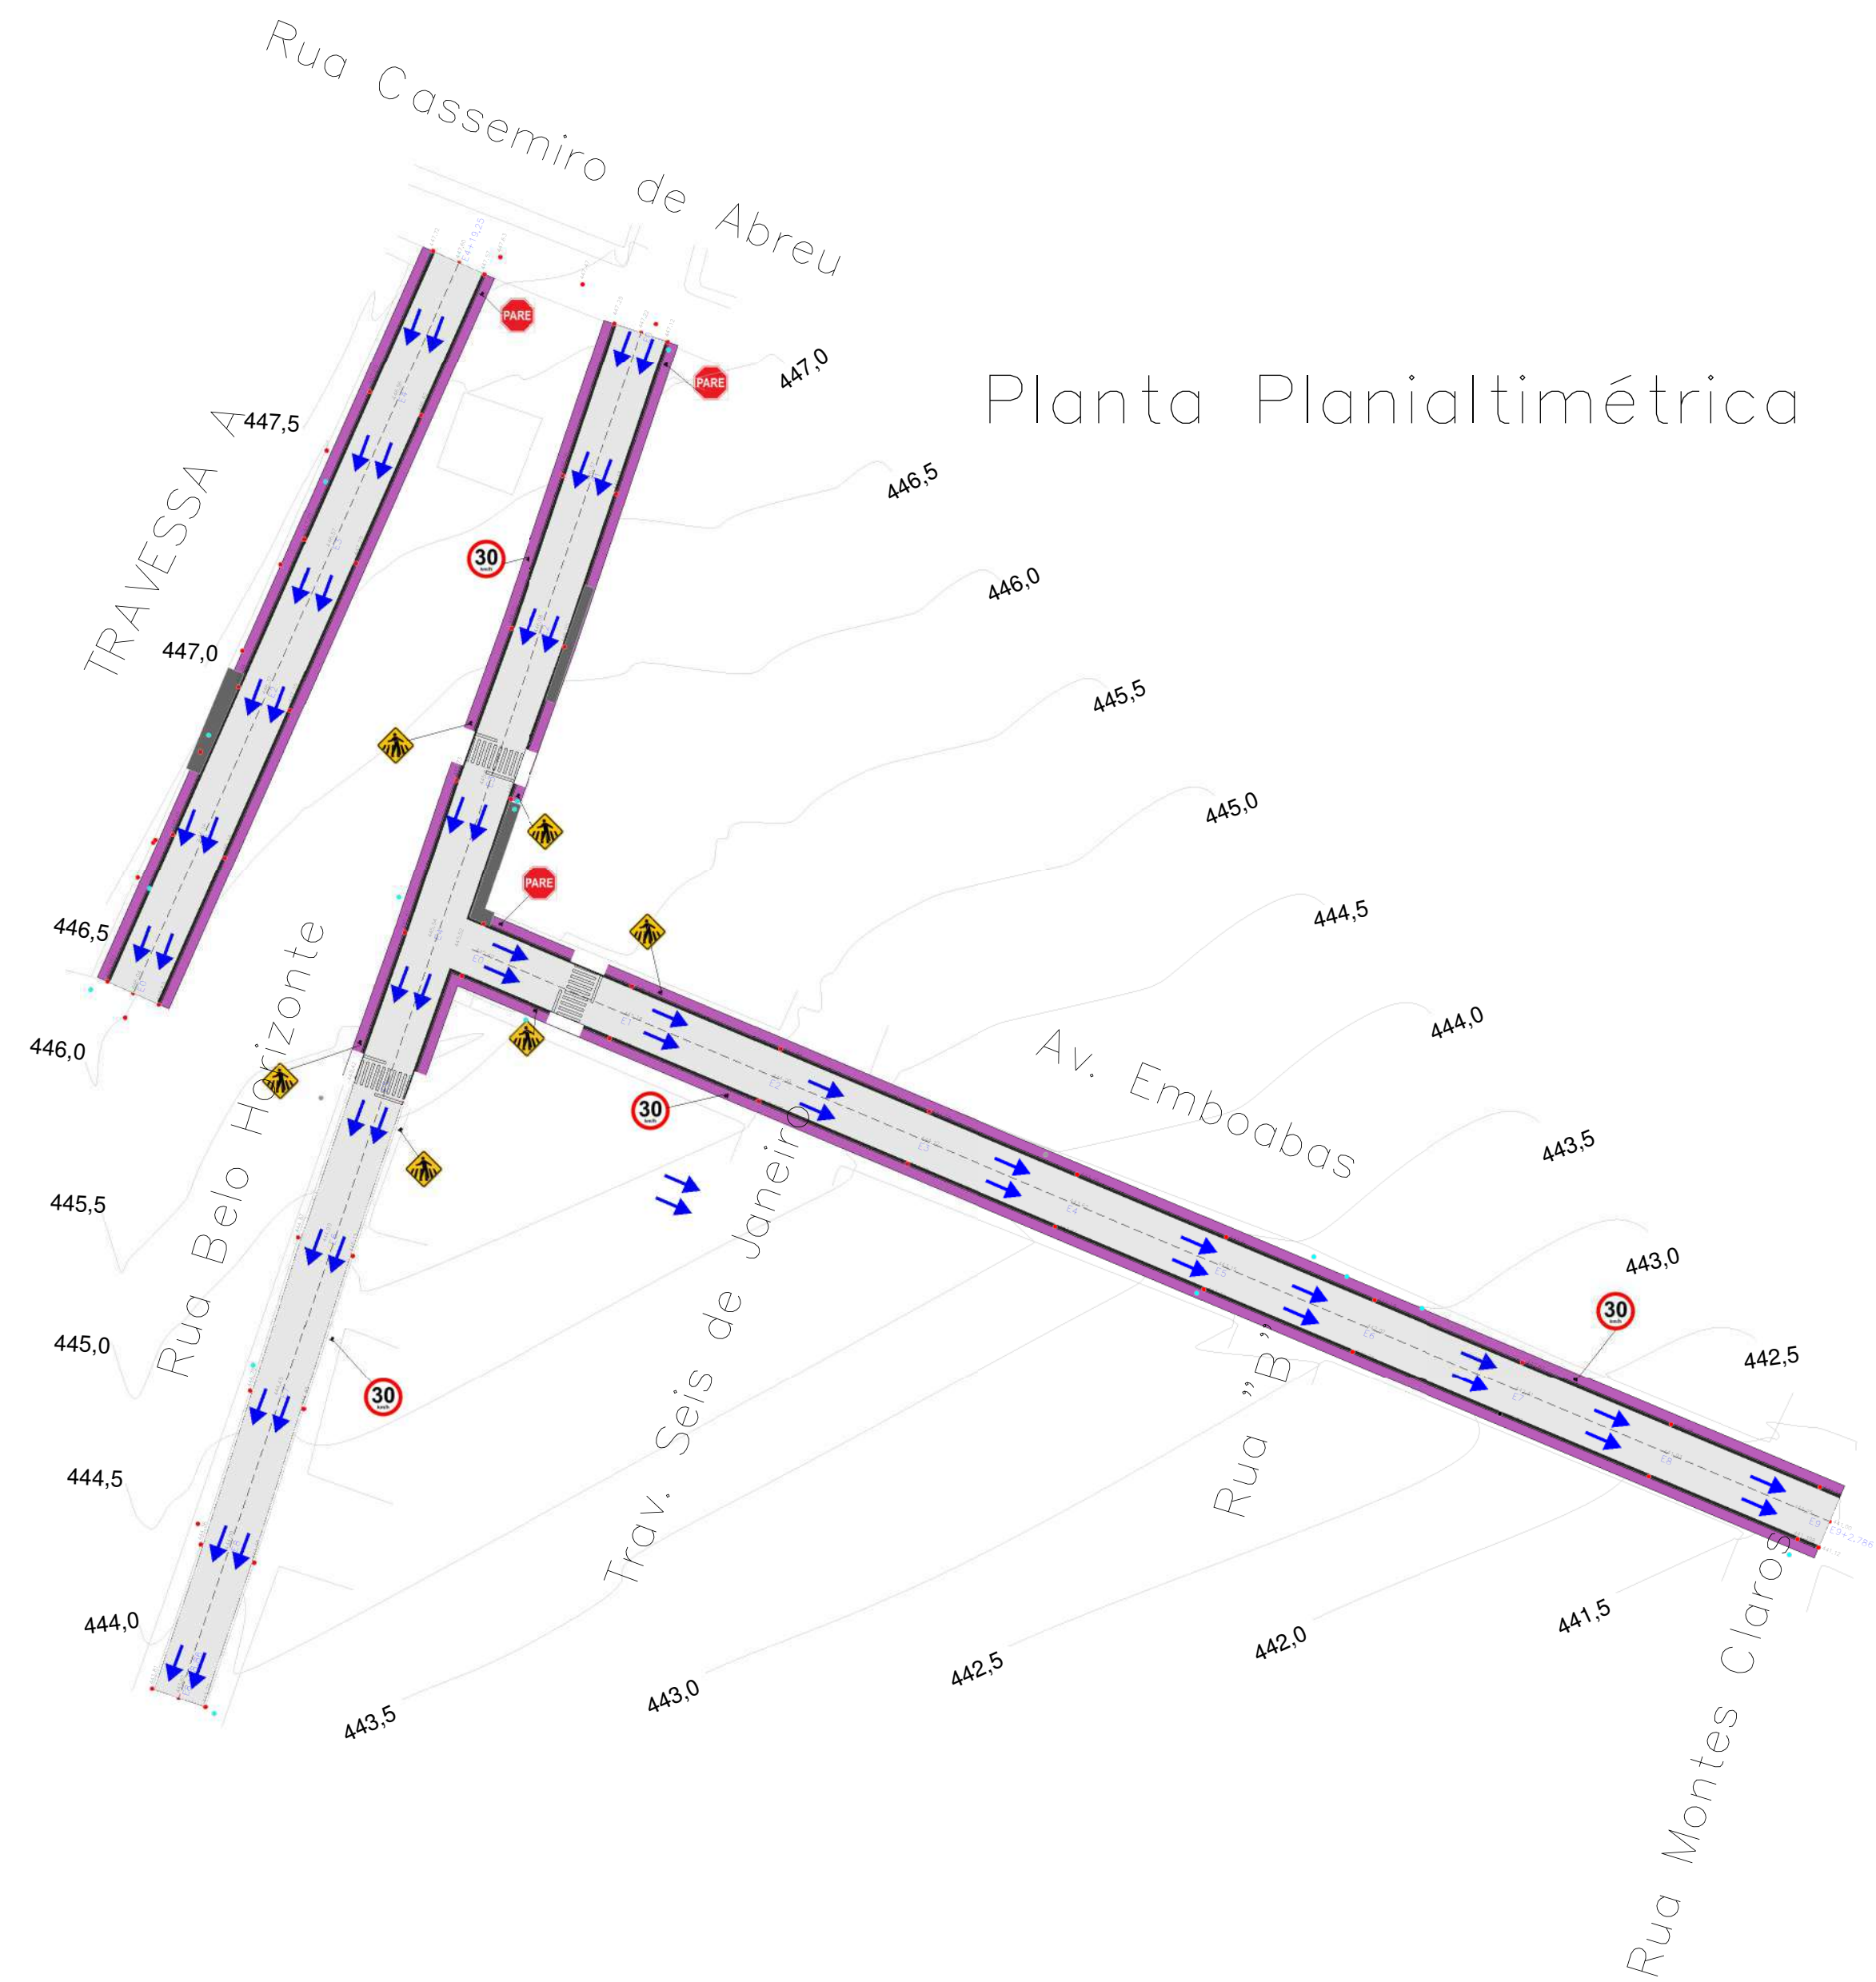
Rua Cassemiro de Abreu

Planta Planialtimétrica

TRAVESSA A

PARE

PARE

PARE

447,0

447,5

446,5

446,0

445,5

445,0

444,5

444,0

443,5

443,0

442,5

442,0

441,5

447,0

446,5

446,0

445,5

445,0

444,5

444,0

443,5

443,0

442,5

30

30

30

30

Rua Belo Horizonte

Av. Emboabas

Trav. Seis de Janeiro

Rua "B"

Rua Montes Claros